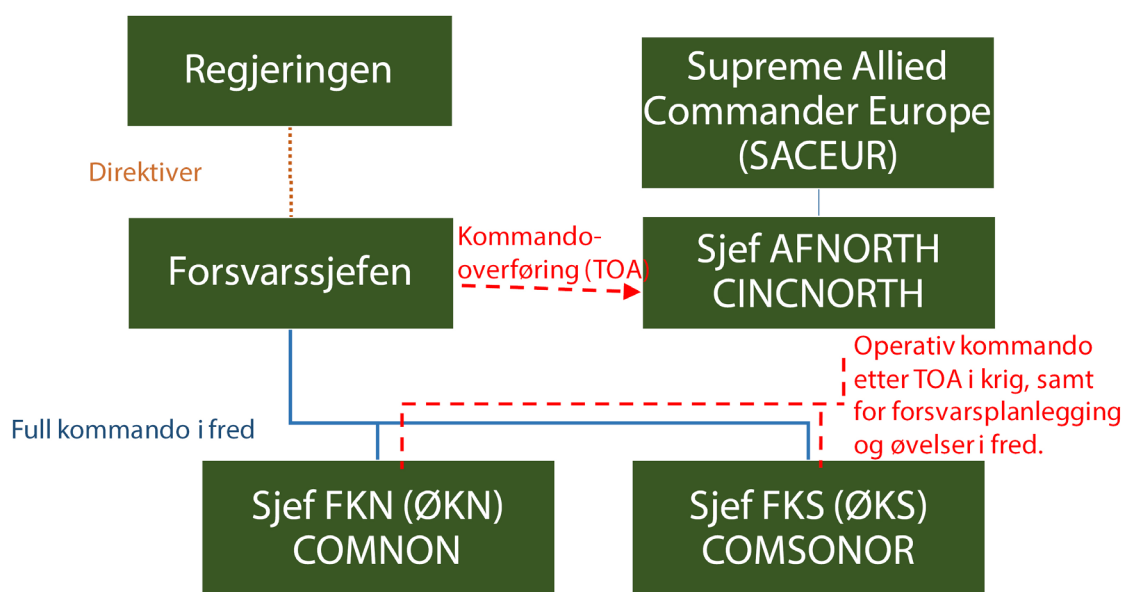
Regjeringen

Supreme Allied Commander Europe (SACEUR)

Direktiver

Forsvarssjefen

Kommando-overføring (TOA)

Sjef AFNORTH CINCNORTH

Operativ kommando etter TOA i krig, samt for forsvarsplanlegging og øvelser i fred.

Full kommando i fred

Sjef FKN (ØKN) COMNON

Sjef FKS (ØKS) COMSONOR